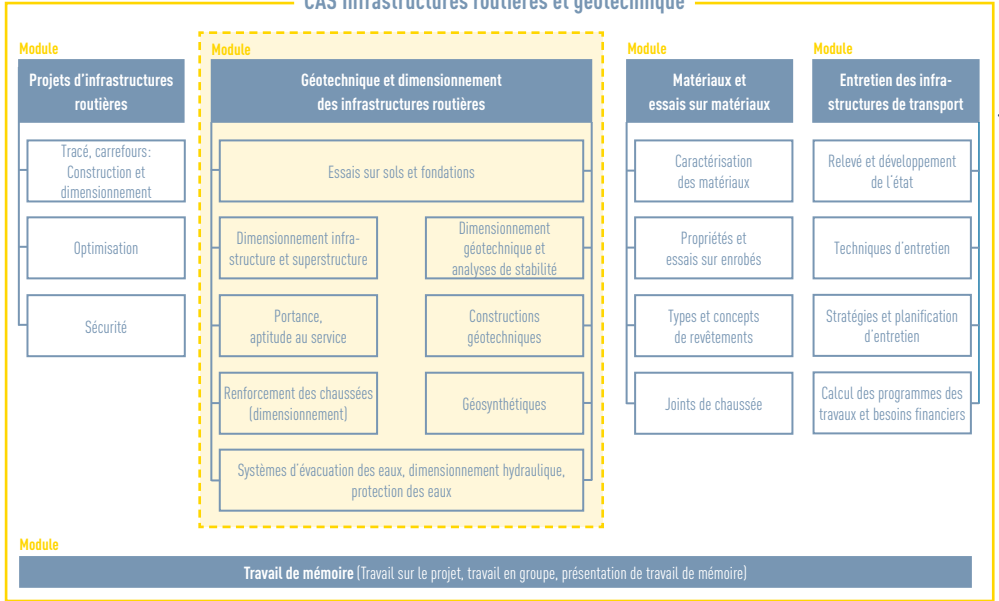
CAS Infrastructures routières et géotechnique

Module
Projets d'infrastructures routières

Tracé, carrefours: Construction et dimensionnement

Optimisation

Sécurité

Module
Géotechnique et dimensionnement des infrastructures routières

Essais sur sols et fondations

Dimensionnement infrastructure et superstructure

Dimensionnement géotechnique et analyses de stabilité

Portance, aptitude au service

Constructions géotechniques

Renforcement des chaussées (dimensionnement)

Géosynthétiques

Systèmes d'évacuation des eaux, dimensionnement hydraulique, protection des eaux

Module
Matériaux et essais sur matériaux

Caractérisation des matériaux

Propriétés et essais sur enrobés

Types et concepts de revêtements

Joints de chaussée

Module
Entretien des infrastructures de transport

Relevé et développement de l'état

Techniques d'entretien

Stratégies et planification d'entretien

Calcul des programmes des travaux et besoins financiers

Module
Travail de mémoire (Travail sur le projet, travail en groupe, présentation de travail de mémoire)